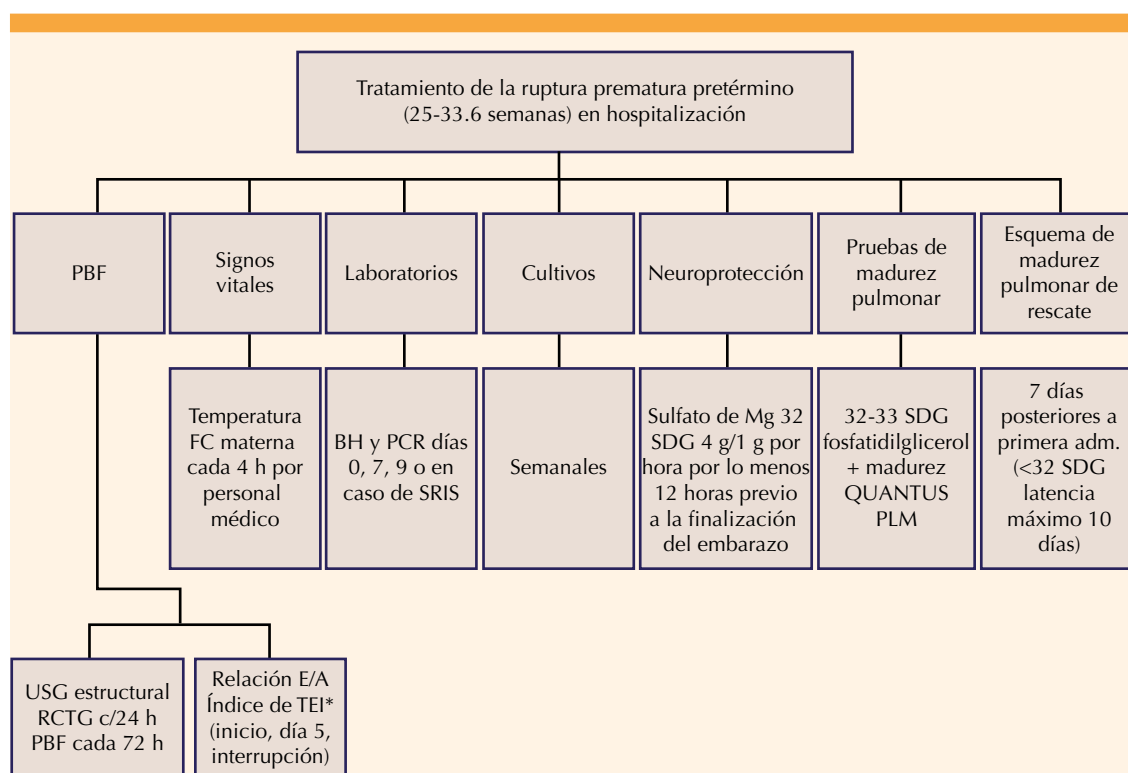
Tratamiento de la ruptura prematura pretérmino (25-33.6 semanas) en hospitalización

PBF

Signos vitales

Laboratorios

Cultivos

Neuroprotección

Pruebas de madurez pulmonar

Esquema de madurez pulmonar de rescate

Temperatura FC materna cada 4 h por personal médico

BH y PCR días 0, 7, 9 o en caso de SRIS

Semanales

Sulfato de Mg 32 SDG 4 g/1 g por hora por lo menos 12 horas previo a la finalización del embarazo

32-33 SDG fosfatidilglicerol + madurez QUANTUS PLM

7 días posteriores a primera adm. (<32 SDG latencia máximo 10 días)

USG estructural RCTG c/24 h PBF cada 72 h

Relación E/A Índice de TEI* (inicio, día 5, interrupción)